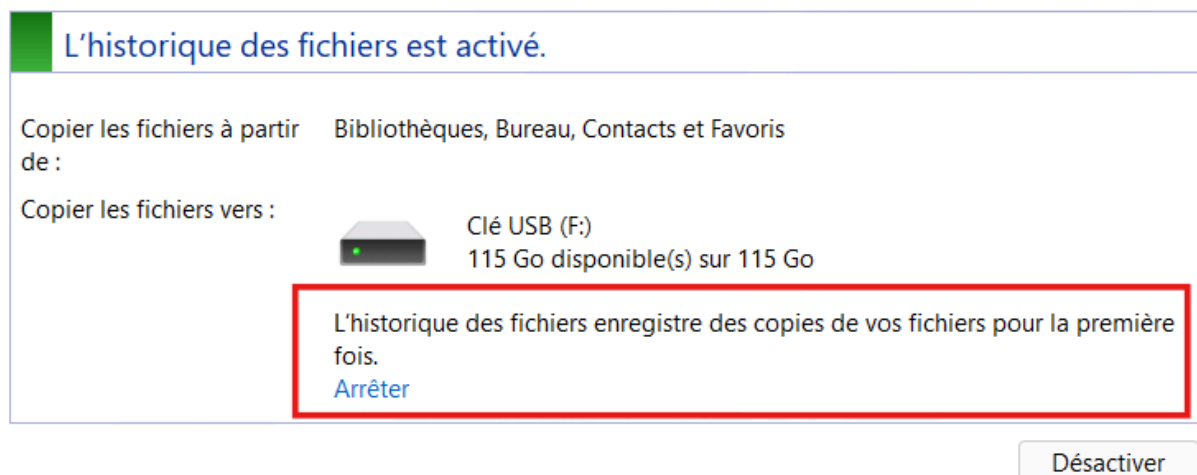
L’historique des fichiers est activé.

Copier les fichiers à partir de :

Bibliothèques, Bureau, Contacts et Favoris

Copier les fichiers vers :

Clé USB (F:)
115 Go disponible(s) sur 115 Go

L’historique des fichiers enregistre des copies de vos fichiers pour la première fois.
Arrêter

Désactiver